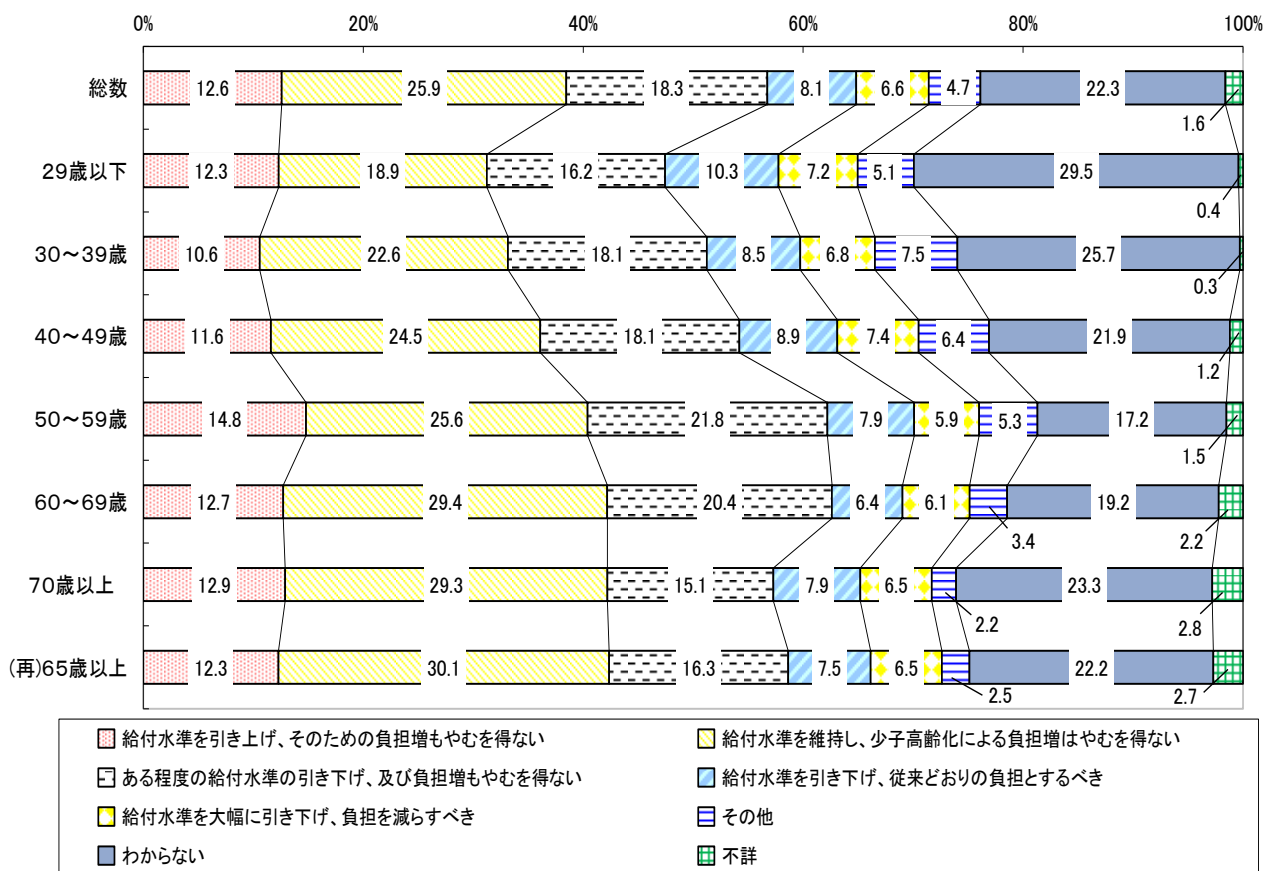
0% 20% 40% 60% 80% 100%

| | | | | | | | | |
|---|---|---|---|---|---|---|---|---|
| 総数 | 12.6 | 25.9 | 18.3 | 8.1 | 6.6 | 4.7 | 22.3 | 1.6 |
| 29歳以下 | 12.3 | 18.9 | 16.2 | 10.3 | 7.2 | 5.1 | 29.5 | 0.4 |
| 30～39歳 | 10.6 | 22.6 | 18.1 | 8.5 | 6.8 | 7.5 | 25.7 | 0.3 |
| 40～49歳 | 11.6 | 24.5 | 18.1 | 8.9 | 7.4 | 6.4 | 21.9 | 1.2 |
| 50～59歳 | 14.8 | 25.6 | 21.8 | 7.9 | 5.9 | 5.3 | 17.2 | 1.5 |
| 60～69歳 | 12.7 | 29.4 | 20.4 | 6.4 | 6.1 | 3.4 | 19.2 | 2.2 |
| 70歳以上 | 12.9 | 29.3 | 15.1 | 7.9 | 6.5 | 2.2 | 23.3 | 2.8 |
| (再)65歳以上 | 12.3 | 30.1 | 16.3 | 7.5 | 6.5 | 2.5 | 22.2 | 2.7 |

給付水準を引き上げ、そのための負担増もやむを得ない
給付水準を維持し、少子高齢化による負担増はやむを得ない
ある程度の給付水準の引き下げ、及び負担増もやむを得ない
給付水準を引き下げ、従来どおりの負担とするべき
給付水準を大幅に引き下げ、負担を減らすべき
その他
わからない
不詳